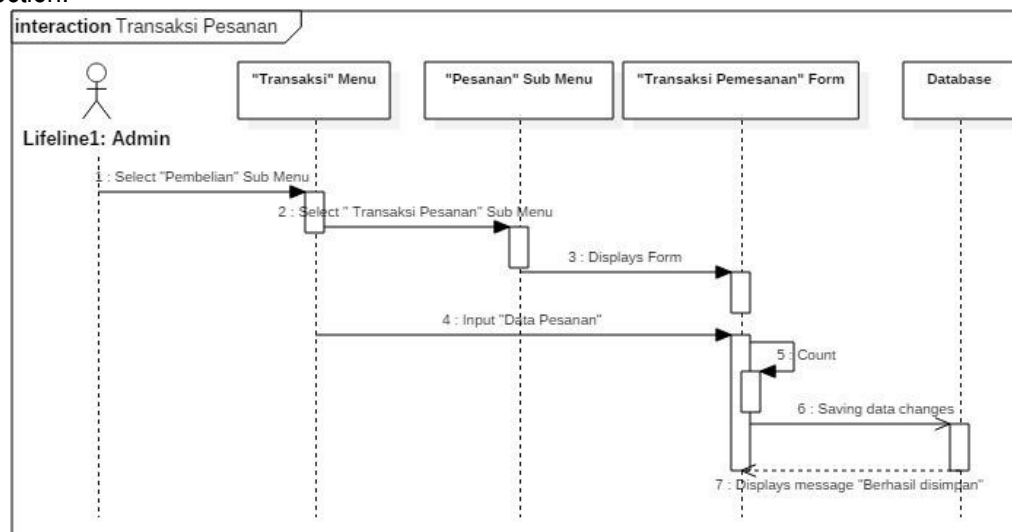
interaction Transaksi Pesanan

Lifeline1: Admin

"Transaksi" Menu

"Pesanan" Sub Menu

"Transaksi Pemesanan" Form

Database

1 : Select "Pembelian" Sub Menu

2 : Select " Transaksi Pesanan" Sub Menu

3 : Displays Form

4 : Input "Data Pesanan"

5 : Count

6 : Saving data changes

7 : Displays message "Berhasil disimpan"